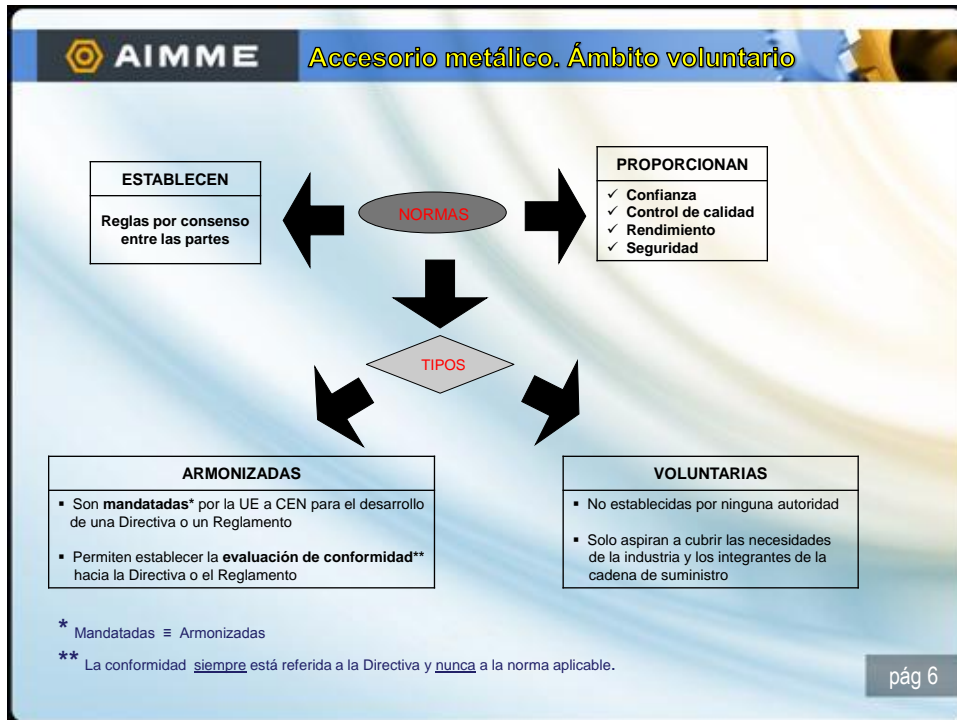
AIMME

Accesorio metálico. Ámbito voluntario

ESTABLECEN

Reglas por consenso entre las partes

NORMAS

PROPORCIONAN

✓ Confianza
✓ Control de calidad
✓ Rendimiento
✓ Seguridad

TIPOS

ARMONIZADAS

- Son **mandatadas*** por la UE a CEN para el desarrollo de una Directiva o un Reglamento

- Permiten establecer la **evaluación de conformidad**** hacia la Directiva o el Reglamento

VOLUNTARIAS

- No establecidas por ninguna autoridad

- Solo aspiran a cubrir las necesidades de la industria y los integrantes de la cadena de suministro

* Mandatadas ≡ Armonizadas

** La conformidad siempre está referida a la Directiva y nunca a la norma aplicable.

pág 6